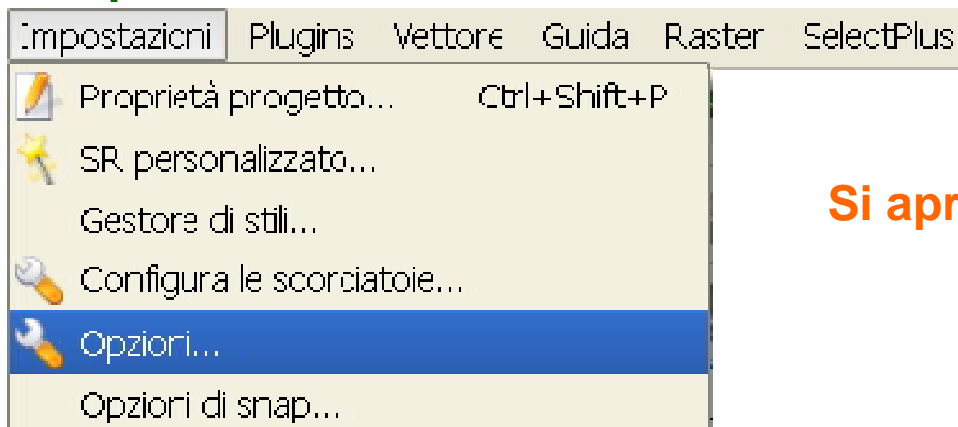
Impostazioni Plugins Vettore Guida Raster SelectPlus

Proprietà progetto... Ctrl+Shift+P

SR personalizzato...

Gestore di stili...

Configura le scorciatoie...

Opzioni...

Opzioni di snap...

Si apr